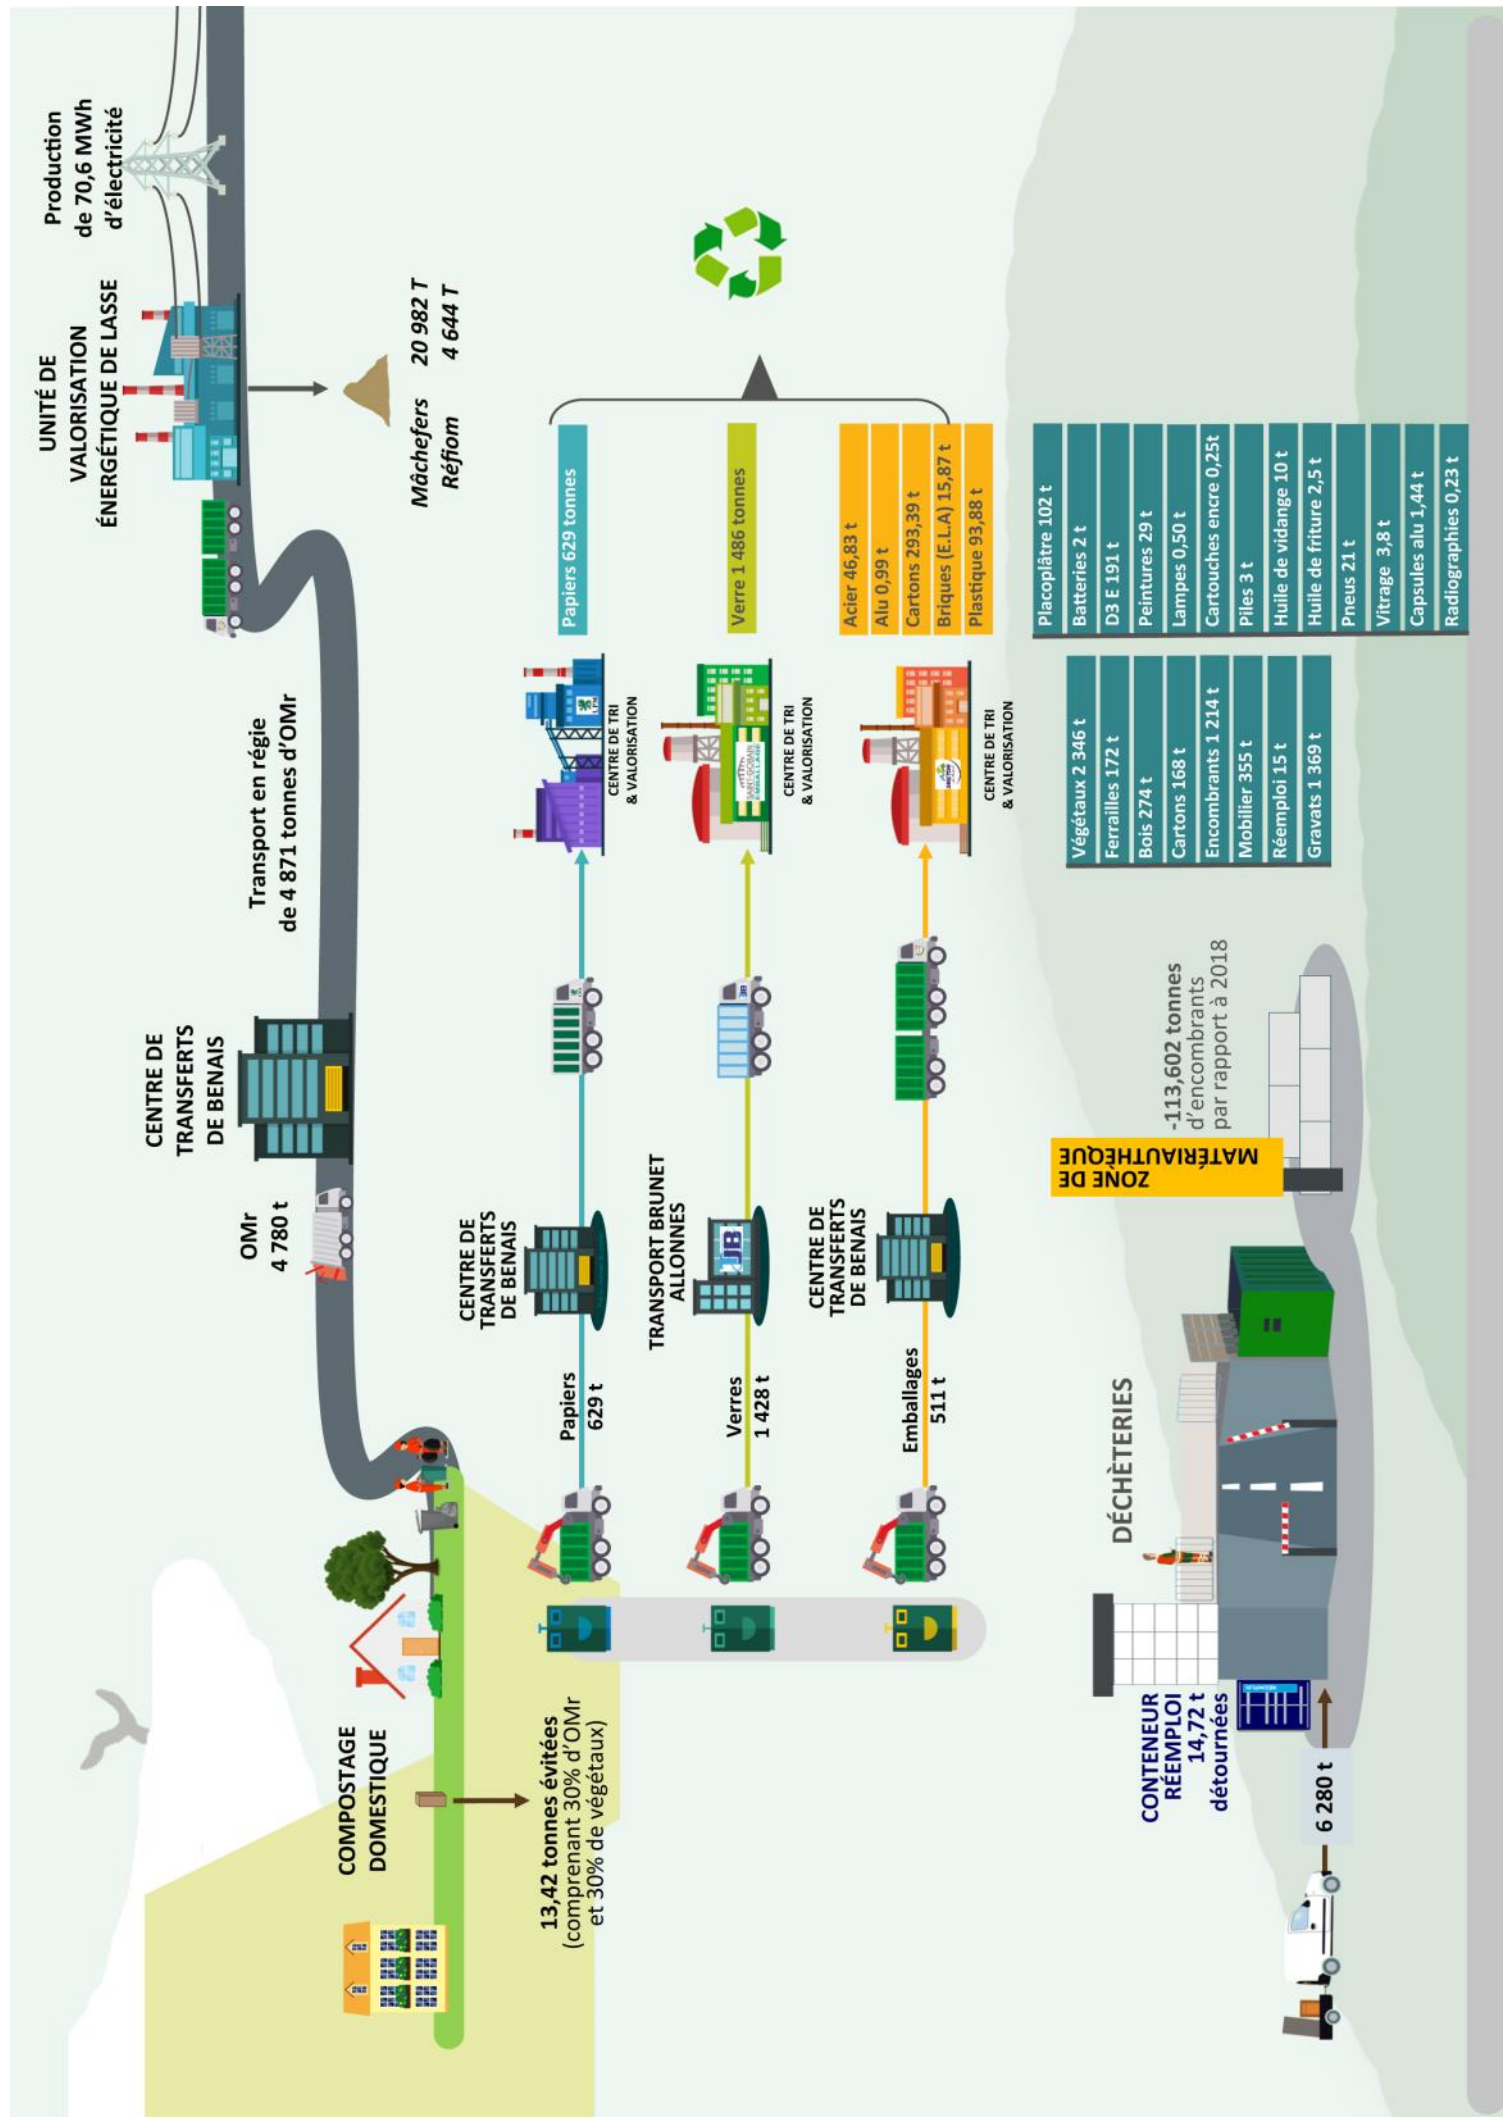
UNITÉ DE VALORISATION ÉNERGÉTIQUE DE LASSE

Production de 70,6 MWh d'électricité

Mâchefers 20 982 T
Réfiom 4 644 T

CENTRE DE TRANSFERTS DE BENAIS

Transport en régie de 4 871 tonnes d'OMr

OMr 4 780 t

COMPOSTAGE DOMESTIQUE

13,42 tonnes évitées (comprenant 30% d'OMr et 30% de végétaux)

Papiers 629 t

CENTRE DE TRANSFERTS DE BENAIS

CENTRE DE TRI & VALORISATION

Papiers 629 tonnes

Verres 1 428 t

TRANSPORT BRUNET ALLONNES

CENTRE DE TRI & VALORISATION

Verre 1 486 tonnes

Emballages 511 t

CENTRE DE TRANSFERTS DE BENAIS

CENTRE DE TRI & VALORISATION

Acier 46,83 t
Alu 0,99 t
Cartons 293,39 t
Briques (E.L.A) 15,87 t
Plastique 93,88 t

DÉCHÈTERIES

CONTENEUR RÉEMPLOI 14,72 t détournées

6 280 t

ZONE DE MATÉRIAUTHÈQUE

-113,602 tonnes d'encombrants par rapport à 2018

Végétaux 2 346 t
Ferrailles 172 t
Bois 274 t
Cartons 168 t
Encombrants 1 214 t
Mobilier 355 t
Réemploi 15 t
Gravats 1 369 t

Placoplâtre 102 t
Batteries 2 t
D3 E 191 t
Peintures 29 t
Lampes 0,50 t
Cartouches encre 0,25t
Piles 3 t
Huile de vidange 10 t
Huile de friture 2,5 t
Pneus 21 t
Vitrage 3,8 t
Capsules alu 1,44 t
Radiographies 0,23 t